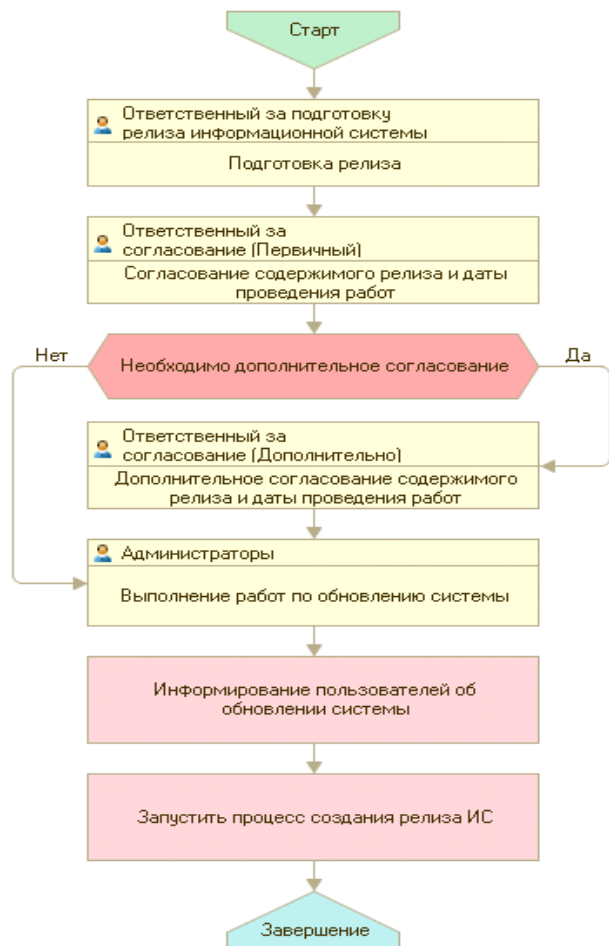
Старт

Ответственный за подготовку релиза информационной системы

Подготовка релиза

Ответственный за согласование (Первичный)

Согласование содержимого релиза и даты проведения работ

Нет

Необходимо дополнительное согласование

Да

Ответственный за согласование (Дополнительно)

Дополнительное согласование содержимого релиза и даты проведения работ

Администраторы

Выполнение работ по обновлению системы

Информирование пользователей об обновлении системы

Запустить процесс создания релиза ИС

Завершение